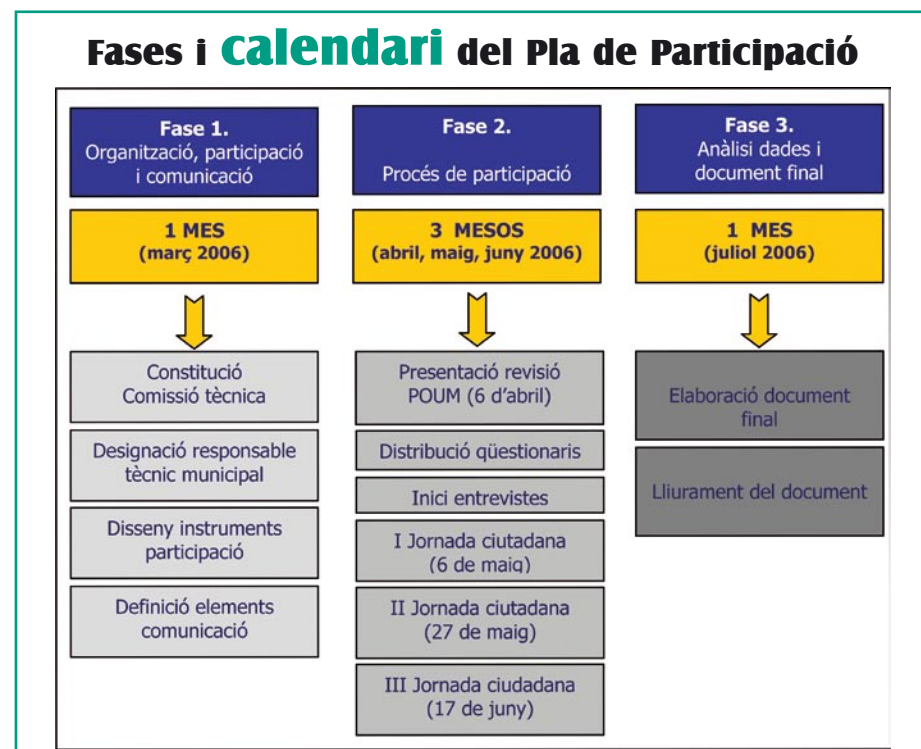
Fases i calendari del Pla de Participació

Fase 1.
Organització, participació i comunicació

1 MES
(març 2006)

Constitució Comissió tècnica

Designació responsable tècnic municipal

Disseny instruments participació

Definició elements comunicació

Fase 2.
Procés de participació

3 MESOS
(abril, maig, juny 2006)

Presentació revisió POUM (6 d'abril)

Distribució qüestionaris

Inici entrevistes

I Jornada ciutadana (6 de maig)

II Jornada ciutadana (27 de maig)

III Jornada ciudadana (17 de juny)

Fase 3.
Anàlisi dades i document final

1 MES
(juliol 2006)

Elaboració document final

Lliurament del document